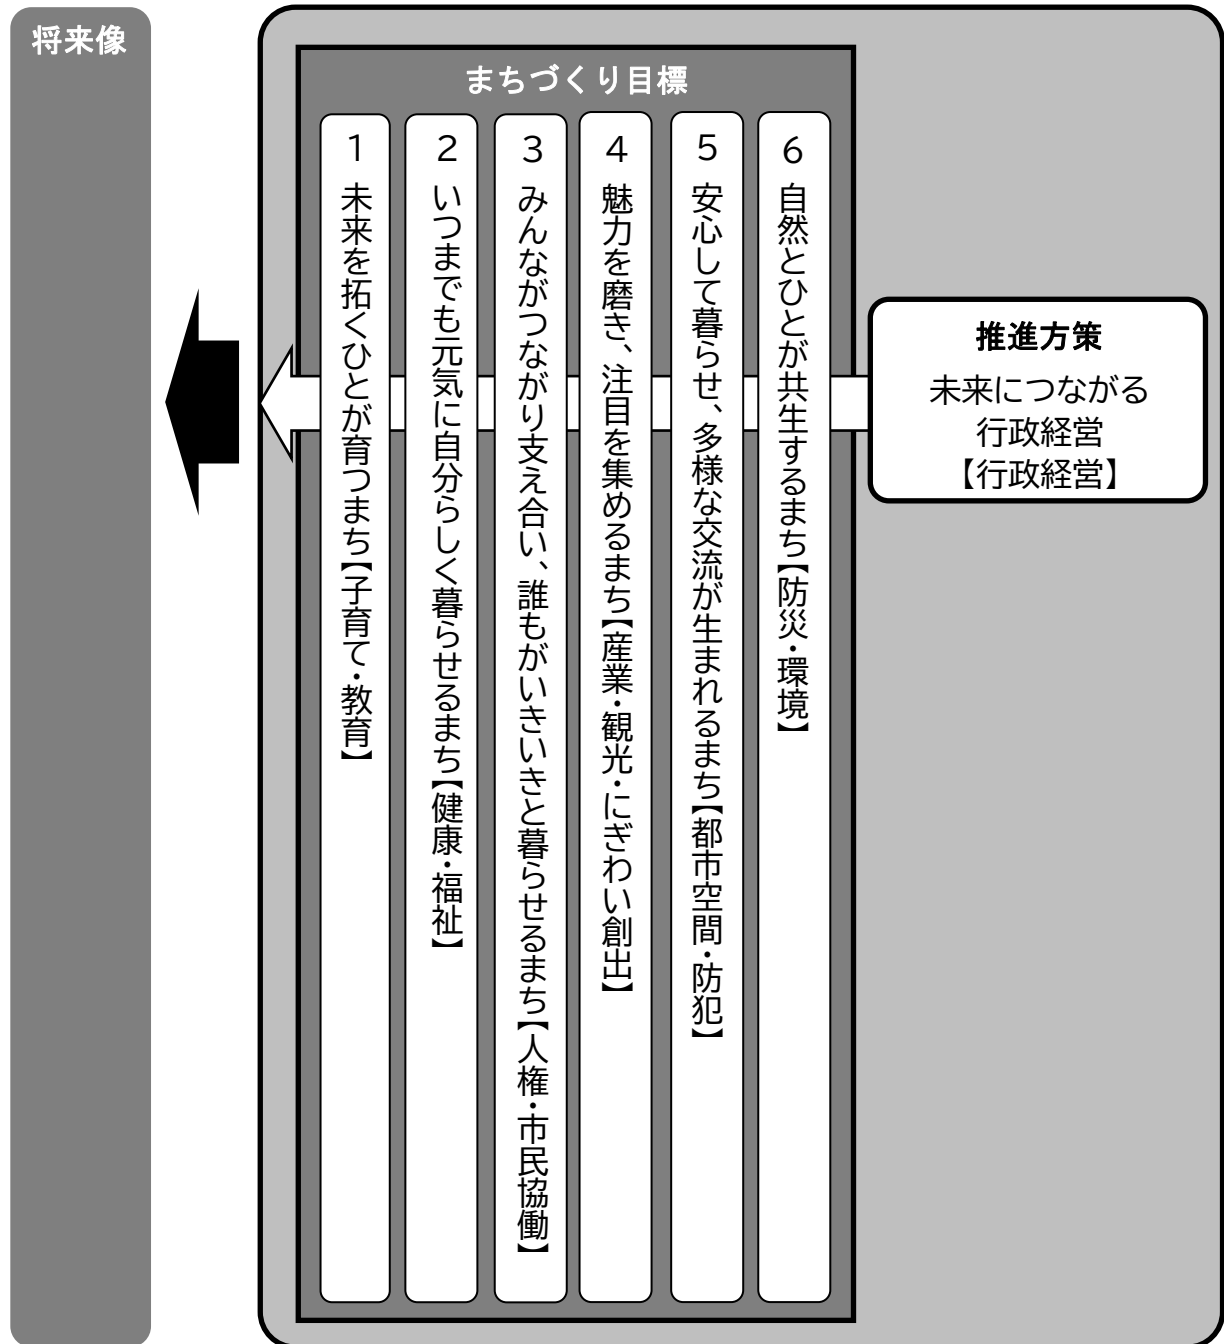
将来像

まちづくり目標

1
未来を拓くひとが育つまち【子育て・教育】

2
いつまでも元気に自分らしく暮らせるまち【健康・福祉】

3
みんながつながり支え合い、誰もがいきいきと暮らせるまち【人権・市民協働】

4
魅力を磨き、注目を集めるまち【産業・観光・にぎわい創出】

5
安心して暮らせ、多様な交流が生まれるまち【都市空間・防犯】

6
自然とひとが共生するまち【防災・環境】

推進方策
未来につながる
行政経営
【行政経営】